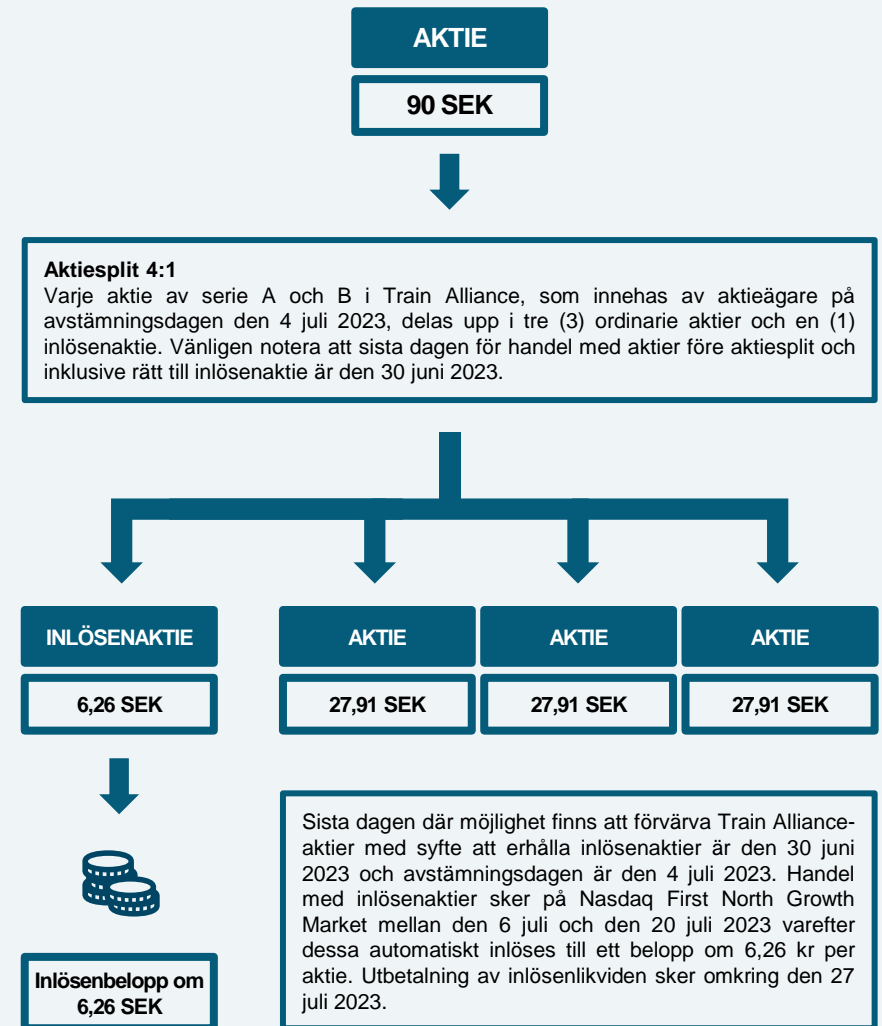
AKTIE

90 SEK

Aktiesplit 4:1
Varje aktie av serie A och B i Train Alliance, som innehas av aktieägare på avstämningsdagen den 4 juli 2023, delas upp i tre (3) ordinarie aktier och en (1) inlösenaktie. Vänligen notera att sista dagen för handel med aktier före aktiesplit och inklusive rätt till inlösenaktie är den 30 juni 2023.

INLÖSENAKTIE

6,26 SEK

AKTIE

27,91 SEK

AKTIE

27,91 SEK

AKTIE

27,91 SEK

Inlösenbelopp om 6,26 SEK

Sista dagen där möjlighet finns att förvärva Train Alliance-aktier med syfte att erhålla inlösenaktier är den 30 juni 2023 och avstämningsdagen är den 4 juli 2023. Handel med inlösenaktier sker på Nasdaq First North Growth Market mellan den 6 juli och den 20 juli 2023 varefter dessa automatiskt inlöses till ett belopp om 6,26 kr per aktie. Utbetalning av inlösenlikviden sker omkring den 27 juli 2023.